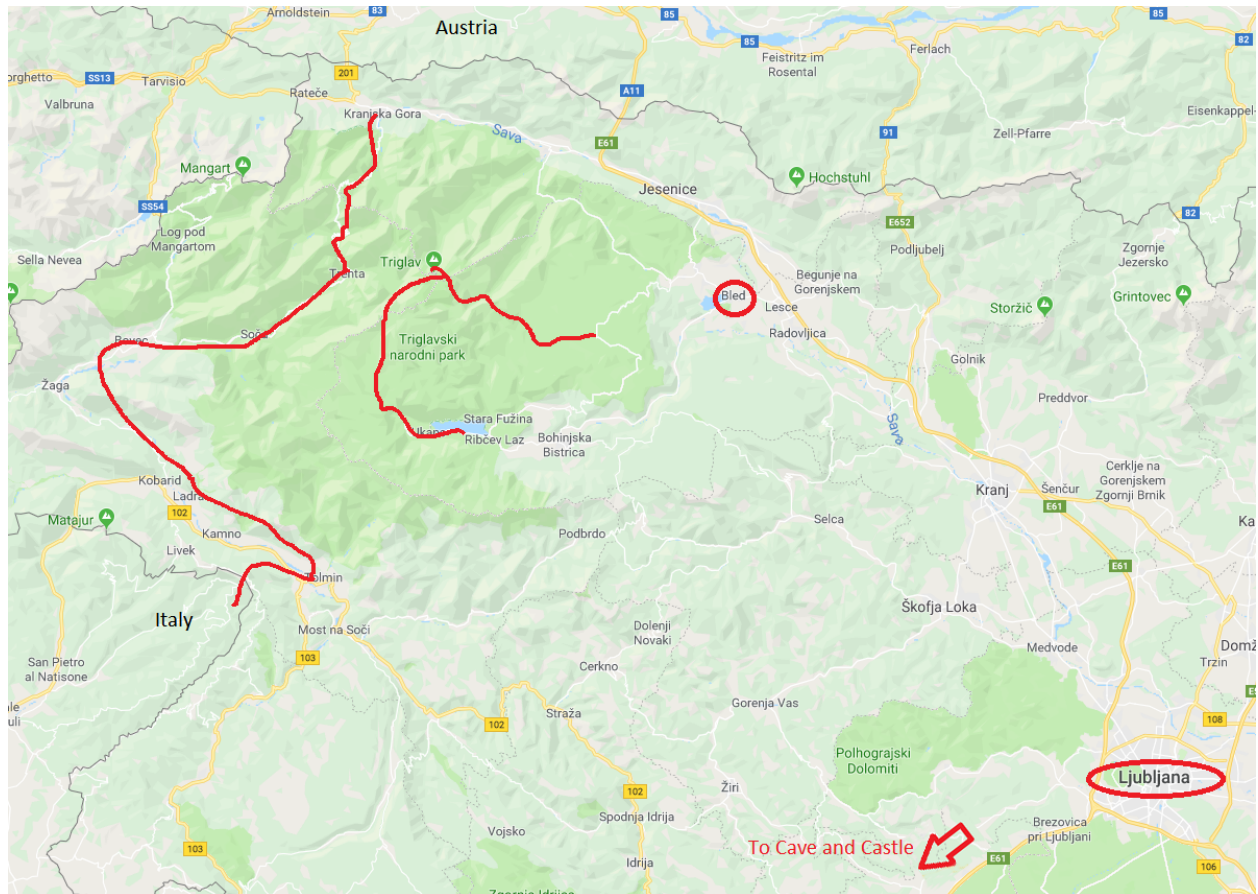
Arnoldstein
83
Austria
85
85
85
orghetto
SS13
Tarvisio
201
Feistritz im Rosental
Ferlach
Valbruna
Rateče
A11
Eisenkappel-
Kranjska Gora
Sava
91
Zell-Pfarre
E61
Mangart
Hochstuhl
Jesenice
SS54
E652
82
Log pod Mangartom
Podljubelj
Zgornje Jezersko
Sella Nevea
Triglav
Begunje na Gorenjskem
Trenta
Bled
Lesce
Storžič
Grintovec
Soča
Radovljica
Bovec
Triglavski narodni park
Golnik
Žaga
Sava
Preddvor
Stara Fužina
Ukanc
Ribčev Laz
Bohinjska Bistrica
Cerklje na Gorenjskem
Kobarid
Kranj
Šenčur
Zgornji Brnik
Ladra
E61
Ka
Matajur
102
Selca
Kamno
Podbrdo
E61
Livek
Tolmin
Italy
Škofja Loka
Most na Soči
Dolenji Novaki
Domž
103
Medvode
San Pietro al Natisone
Cerkno
Trzin
ule
uli
Gorenja Vas
102
108
Straža
Polhograjski Dolomiti
Ljubljana
102
Žiri
Brezovica pri Ljubljani
Vojsko
Spodnja Idrija
103
To Cave and Castle
E61
106
Idrija